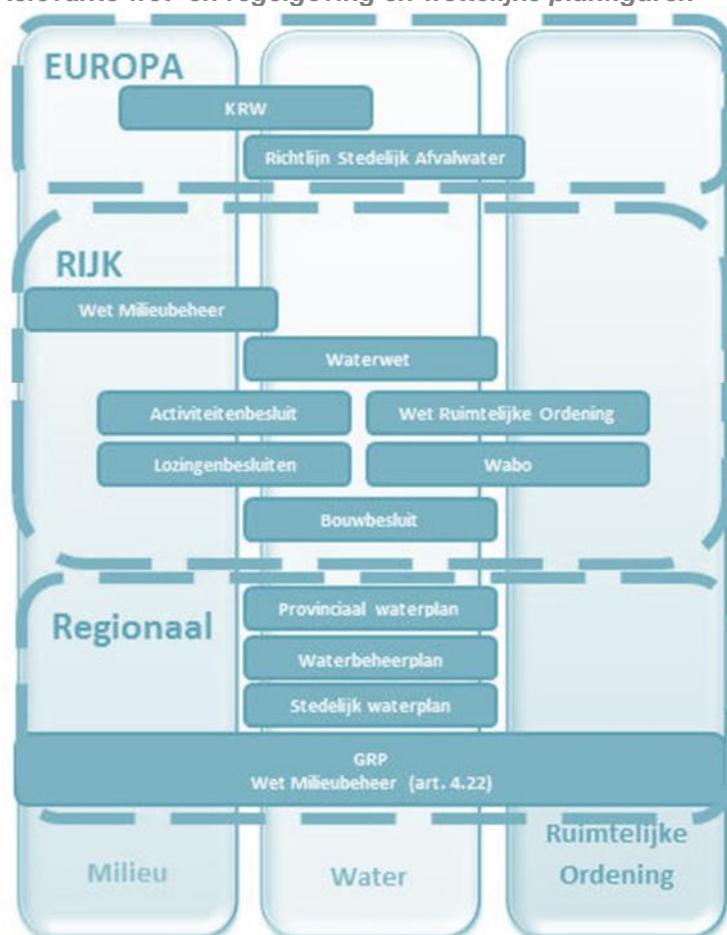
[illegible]elevante wet- en regelgeving en wettelijke planfiguren

EUROPA

KRW

Richtlijn Stedelijk Afvalwater

RIJK

Wet Milieubeheer

Waterwet

Activiteitenbesluit

Wet Ruimtelijke Ordening

Lozingenbesluiten

Wabo

Bouwbesluit

Regionaal

Provinciaal waterplan

Waterbeheerplan

Stedelijk waterplan

GRP
Wet Milieubeheer (art. 4.22)

Milieu

Water

Ruimtelijke Ordening